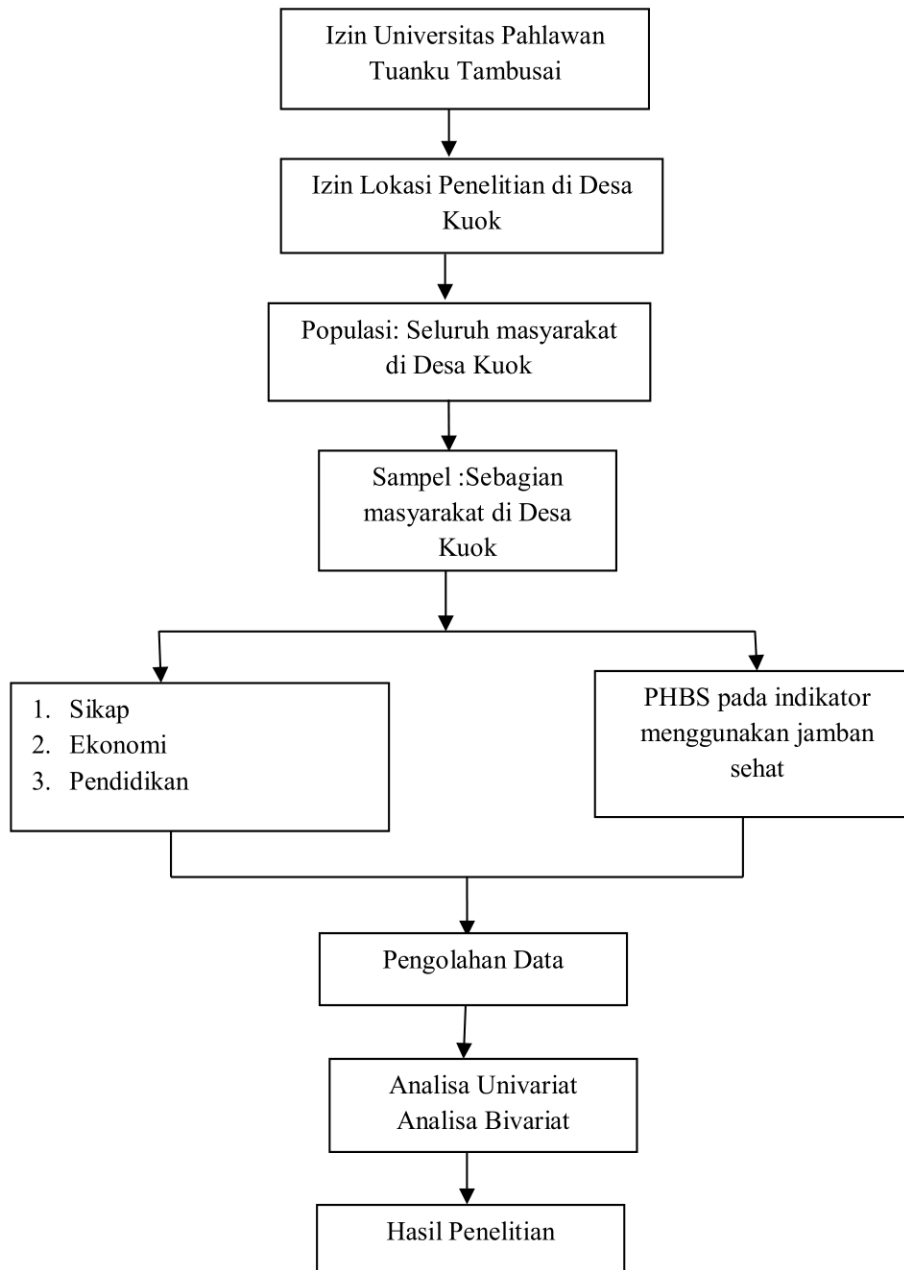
Izin Universitas Pahlawan Tuanku Tambusai

Izin Lokasi Penelitian di Desa Kuok

Populasi: Seluruh masyarakat di Desa Kuok

Sampel :Sebagian masyarakat di Desa Kuok

1. Sikap
2. Ekonomi
3. Pendidikan

PHBS pada indikator menggunakan jamban sehat

Pengolahan Data

Analisa Univariat
Analisa Bivariat

Hasil Penelitian